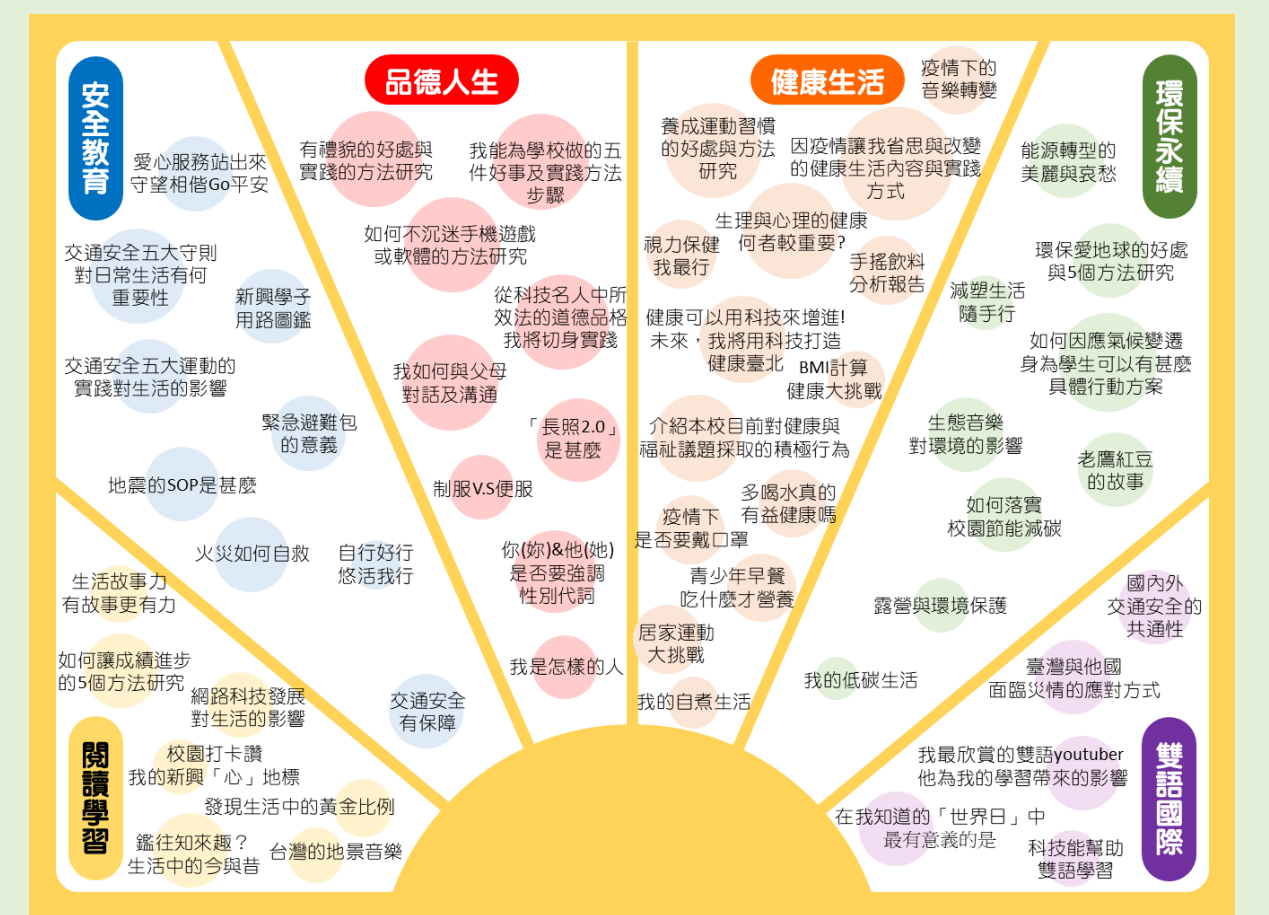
安全教育

愛心服務站出來守望相偕Go平安

交通安全五大守則對日常生活有何重要性

新興學子用路圖鑑

交通安全五大運動的實踐對生活的影響

緊急避難包的意義

地震的SOP是甚麼

火災如何自救

自行好行悠活我行

交通安全有保障

品德人生

有禮貌的好處與實踐的方法研究

我能為學校做的五件好事及實踐方法步驟

如何不沉迷手機遊戲或軟體的方法研究

從科技名人中所效法的道德品格我將切身實踐

我如何與父母對話及溝通

「長照2.0」是甚麼

制服V.S便服

你(妳)&他(她)是否要強調性別代詞

我是怎樣的人

健康生活

疫情下的音樂轉變

養成運動習慣的好處與方法研究

因疫情讓我省思與改變的健康生活內容與實踐方式

生理與心理的健康何者較重要?

視力保健我最行

手搖飲料分析報告

健康可以用科技來增進!未來，我將用科技打造健康臺北

BMI計算健康大挑戰

介紹本校目前對健康與福祉議題採取的積極行為

多喝水真的有益健康嗎

疫情下是否要戴口罩

青少年早餐吃什麼才營養

居家運動大挑戰

我的自煮生活

環保永續

能源轉型的美麗與哀愁

環保愛地球的好處與5個方法研究

減塑生活隨手行

如何因應氣候變遷身為學生可以有甚麼具體行動方案

生態音樂對環境的影響

老鷹紅豆的故事

如何落實校園節能減碳

露營與環境保護

我的低碳生活

國內外交通安全的共通性

臺灣與他國面臨災情的應對方式

雙語國際

我最欣賞的雙語youtuber他為我的學習帶來的影響

在我知道的「世界日」中最有意義的是

科技能幫助雙語學習

閱讀學習

生活故事力有故事更有力

如何讓成績進步的5個方法研究

網路科技發展對生活的影響

校園打卡讚我的新興「心」地標

發現生活中的黃金比例

鑑往知來趣?生活中的今與昔

台灣的地景音樂